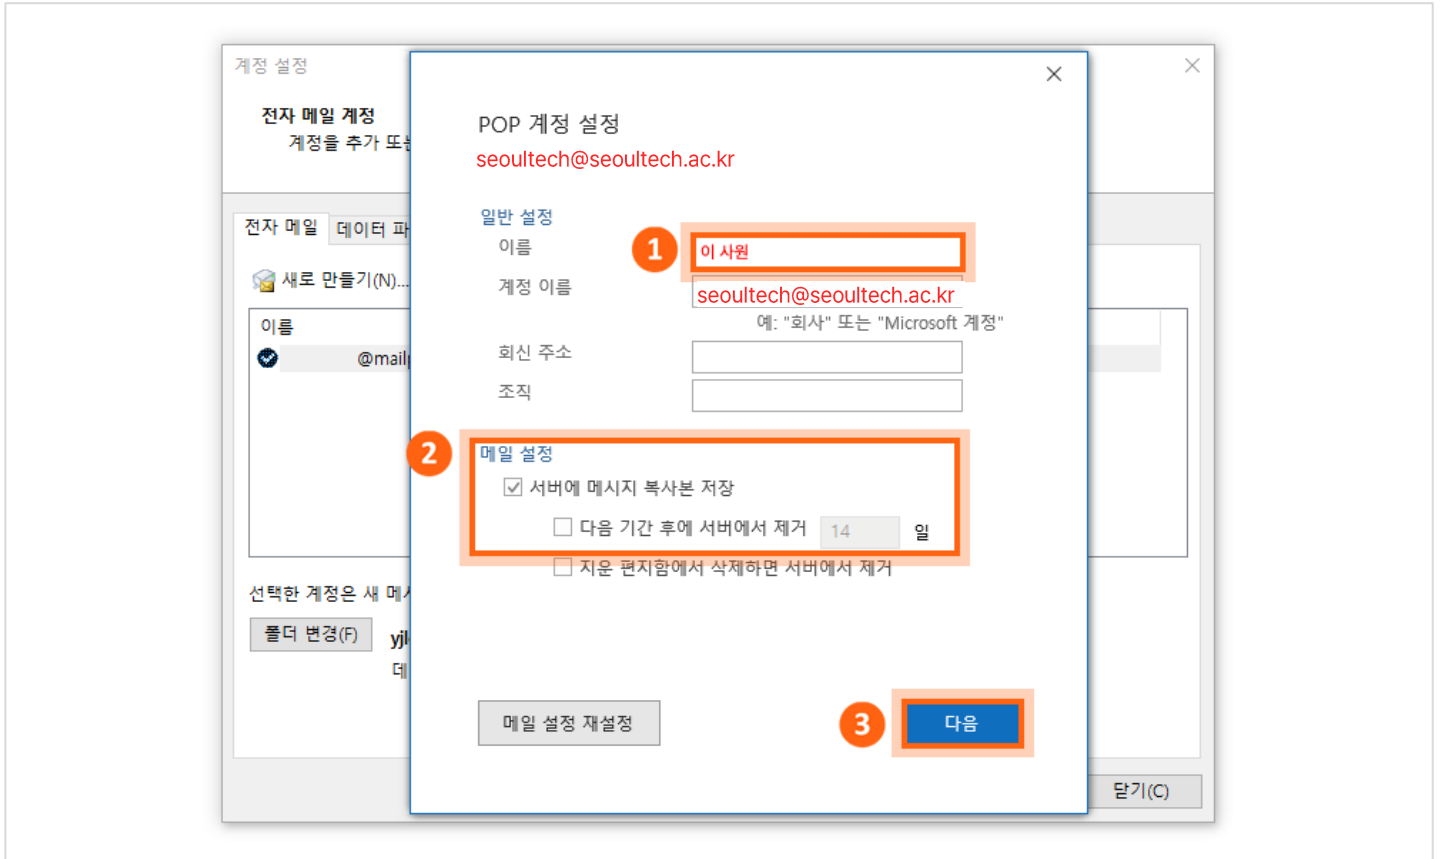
계정 설정

전자 메일 계정
계정을 추가 또는

전자 메일 데이터 파

새로 만들기(N)...

이름
@mail

선택한 계정은 새 메시

폴더 변경(F)
yjl
데

닫기(C)

POP 계정 설정
seoultech@seoultech.ac.kr

일반 설정
이름
1
이 사원
계정 이름
seoultech@seoultech.ac.kr
예: "회사" 또는 "Microsoft 계정"
회신 주소
조직

2
메일 설정
서버에 메시지 복사본 저장
다음 기간 후에 서버에서 제거 14 일
지운 편지함에서 삭제하면 서버에서 제거

메일 설정 재설정
3
다음